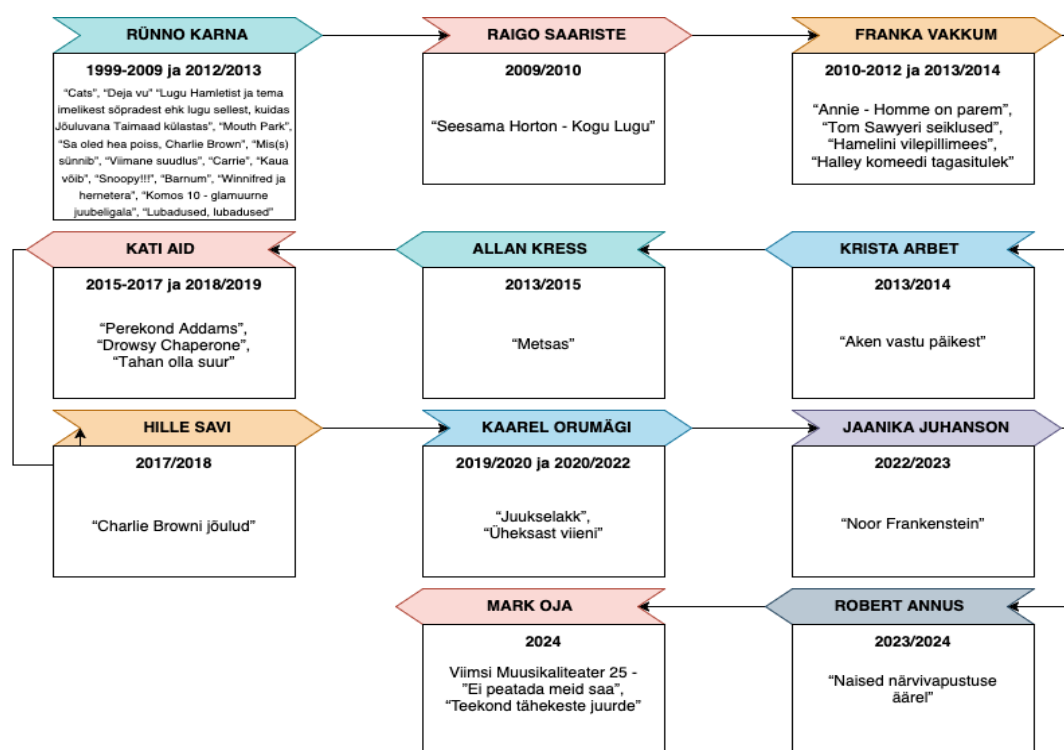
RÜNNO KARNA

1999-2009 ja 2012/2013

"Cats", "Deja vu" "Lugu Hamletist ja tema imelikest sõpradest ehk lugu sellest, kuidas Jõuluvana Taimaad külastas", "Mouth Park", "Sa oled hea poiss, Charlie Brown", "Mis(s) sünnib", "Viimane suudlus", "Carrie", "Kaua võib", "Snoopy!!!", "Barnum", "Winnifred ja hernetera", "Komos 10 - glamuurne juubeligala", "Lubadused, lubadused"

RAIGO SAARISTE

2009/2010

"Seesama Horton - Kogu Lugu"

FRANKA VAKKUM

2010-2012 ja 2013/2014

"Annie - Homme on parem", "Tom Sawyeri seiklused", "Hamelini vilepillimees", "Halley komeedi tagasitulek"

KATI AID

2015-2017 ja 2018/2019

"Perekond Addams", "Drowsy Chaperone", "Tahan olla suur"

ALLAN KRESS

2013/2015

"Metsas"

KRISTA ARBET

2013/2014

"Aken vastu päikest"

HILLE SAVI

2017/2018

"Charlie Browni jõulud"

KAAREL ORUMÄGI

2019/2020 ja 2020/2022

"Juukselakk", "Üheksast viieni"

JAANIKA JUHANSON

2022/2023

"Noor Frankenstein"

MARK OJA

2024

Viimsi Muusikaliteater 25 - "Ei peatada meid saa", "Teekond tähekeste juurde"

ROBERT ANNUS

2023/2024

"Naised närvivapustuse äärel"